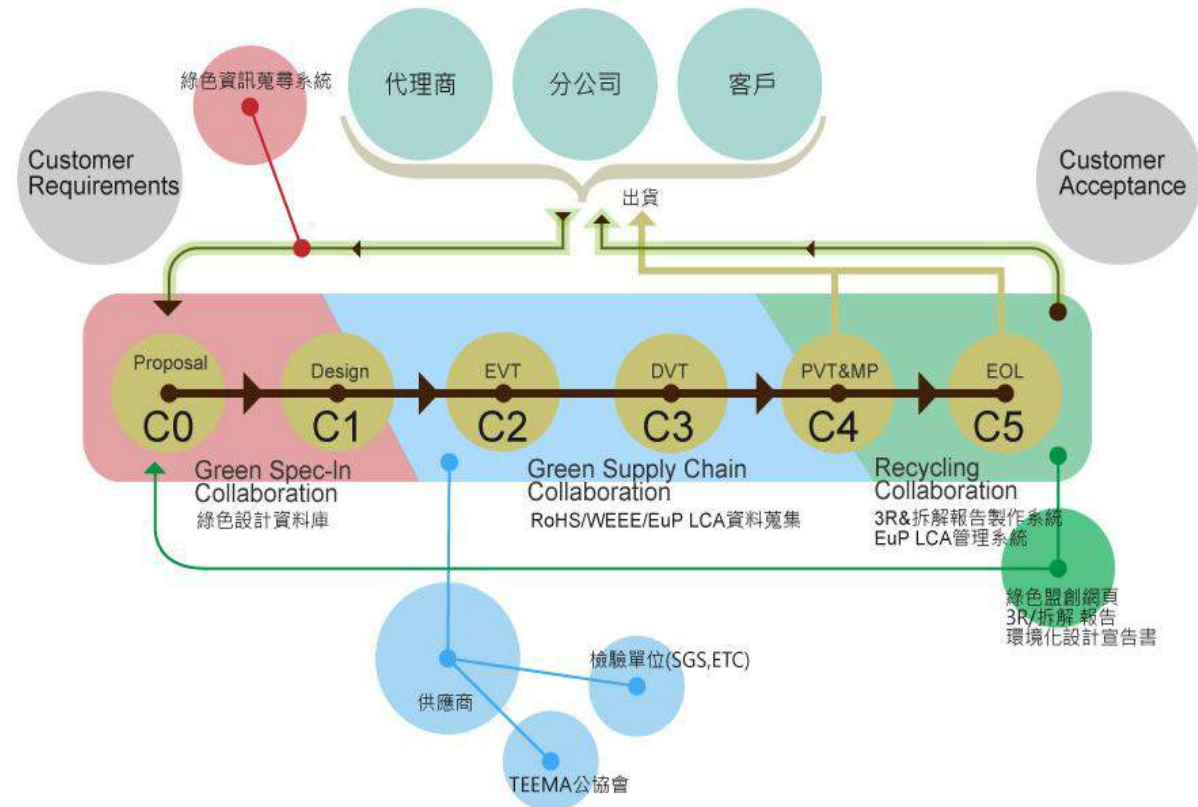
綠色資訊蒐尋系統

代理商

分公司

客戶

Customer Requirements

Customer Acceptance

出貨

Proposal
C0

Design
C1

EVT
C2

DVT
C3

PVT&MP
C4

EOL
C5

Green Spec-In Collaboration
綠色設計資料庫

Green Supply Chain Collaboration
RoHS/WEEE/EuP LCA資料蒐集

Recycling Collaboration
3R&拆解報告製作系統
EuP LCA管理系統

綠色盟創網頁
3R/拆解 報告
環境化設計宣告書

檢驗單位(SGS,ETC)

供應商

TEEMA公協會